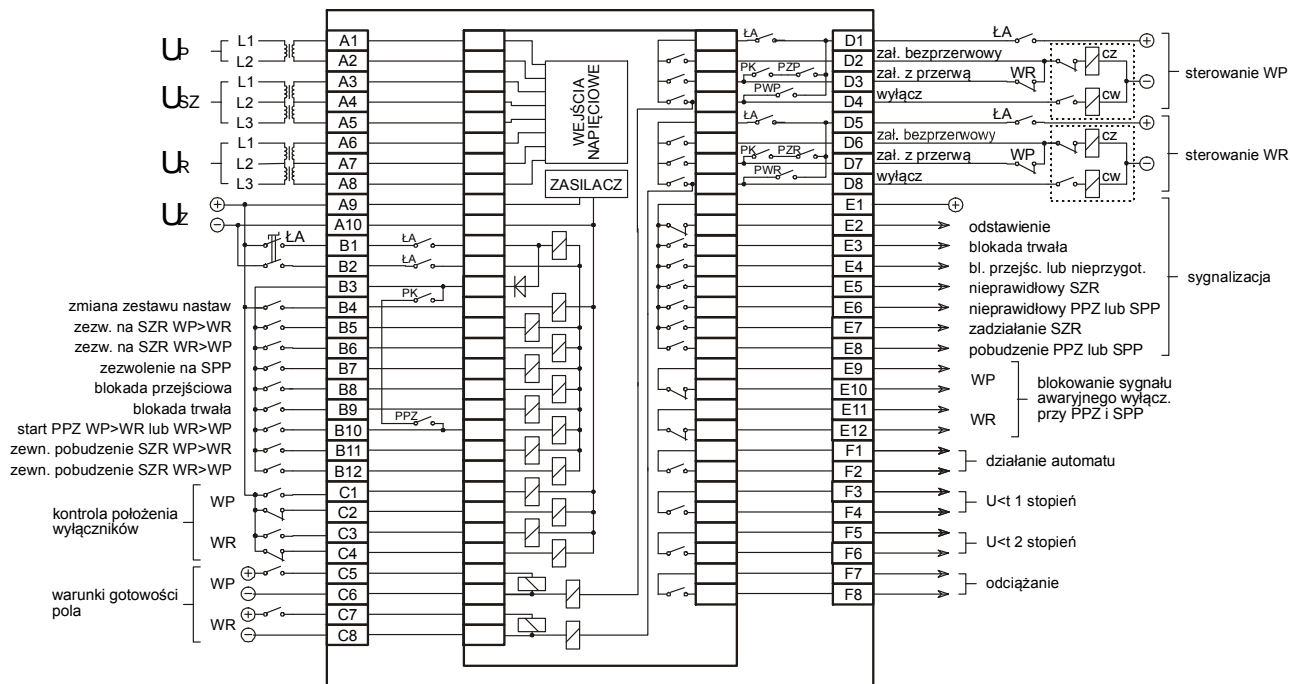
$U_P$
L1
L2
$U_{SZ}$
L1
L2
L3
$U_R$
L1
L2
L3
$U_Z$
⊕
⊖
ŁA

zmiana zestawu nastaw
zezw. na SZR WP>WR
zezw. na SZR WR>WP
zezwolenie na SPP
blokada przejściowa
blokada trwała
start PPZ WP>WR lub WR>WP
zewn. pobudzenie SZR WP>WR
zewn. pobudzenie SZR WR>WP

kontrola położenia wyłączników
WP
WR

warunki gotowości pola
WP
WR

A1
A2
A3
A4
A5
A6
A7
A8
A9
A10
B1
B2
B3
B4
B5
B6
B7
B8
B9
B10
B11
B12
C1
C2
C3
C4
C5
C6
C7
C8

WEJŚCIA NAPIĘCIOWE
ZASILACZ
ŁA
ŁA
PK
PPZ

ŁA
PK
PZP
PWP
ŁA
PK
PZR
PWR

D1
D2
D3
D4
D5
D6
D7
D8
E1
E2
E3
E4
E5
E6
E7
E8
E9
E10
E11
E12
F1
F2
F3
F4
F5
F6
F7
F8

ŁA
zał. bezprzerwowy
zał. z przerwą
WR
wyłącz
CZ
CW
sterowanie WP

ŁA
zał. bezprzerwowy
zał. z przerwą
WP
wyłącz
CZ
CW
sterowanie WR

odstawienie
blokada trwała
bl. przejśc. lub nieprzygot.
nieprawidłowy SZR
nieprawidłowy PPZ lub SPP
zadziałanie SZR
pobudzenie PPZ lub SPP
sygnalizacja

WP
WR
blokowanie sygnału awaryjnego wyłącz. przy PPZ i SPP

działanie automatu
U<t 1 stopień
U<t 2 stopień
odciążanie